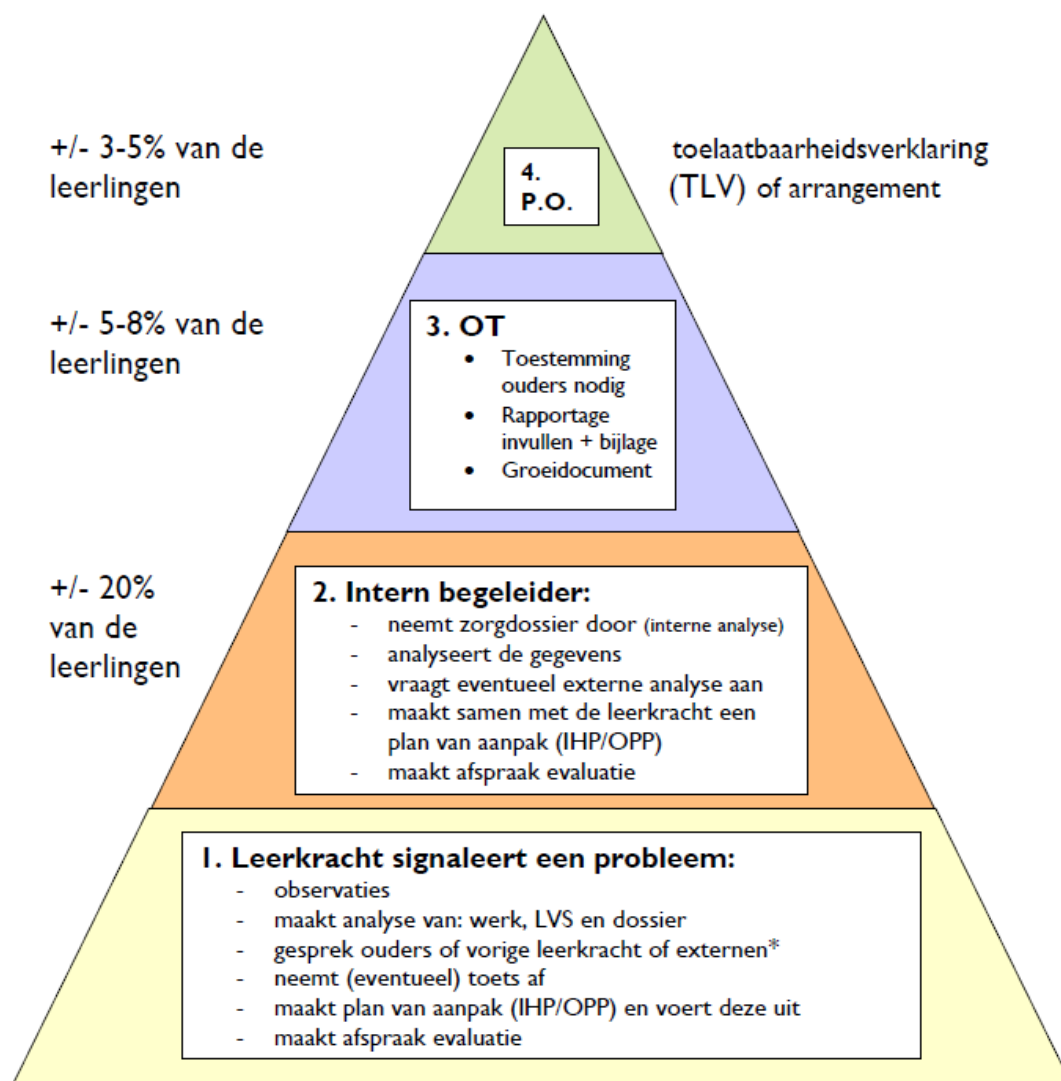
+/- 3-5% van de leerlingen

4.
P.O.

toelaatbaarheidsverklaring (TLV) of arrangement

+/- 5-8% van de leerlingen

3. OT
- Toestemming ouders nodig
- Rapportage invullen + bijlage
- Groeidocument

+/- 20% van de leerlingen

2. Intern begeleider:
- neemt zorgdossier door (interne analyse)
- analyseert de gegevens
- vraagt eventueel externe analyse aan
- maakt samen met de leerkracht een plan van aanpak (IHP/OPP)
- maakt afspraak evaluatie

1. Leerkracht signaleert een probleem:
- observaties
- maakt analyse van: werk, LVS en dossier
- gesprek ouders of vorige leerkracht of externen*
- neemt (eventueel) toets af
- maakt plan van aanpak (IHP/OPP) en voert deze uit
- maakt afspraak evaluatie